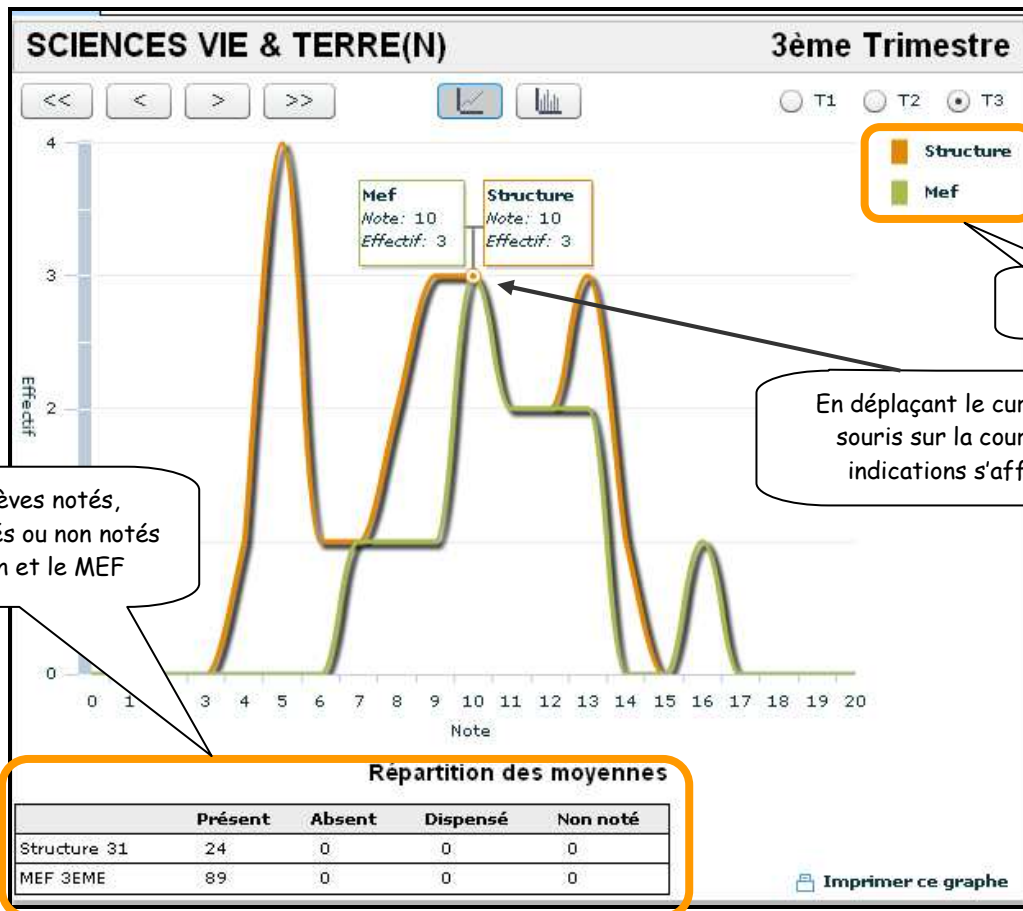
SCIENCES VIE & TERRE(N)

3ème Trimestre

<<  <  >  >>

T1  T2  T3

Structure
Mef

Mef
Note: 10
Effectif: 3

Structure
Note: 10
Effectif: 3

En déplaçant le cur
souris sur la cour
indications s'aff

èves notés,
és ou non notés
n et le MEF

4
3
2
1
0

Effectif

0 1 2 3 4 5 6 7 8 9 10 11 12 13 14 15 16 17 18 19 20
Note

Répartition des moyennes

| | Présent | Absent | Dispensé | Non noté |
|---|---|---|---|---|
| Structure 31 | 24 | 0 | 0 | 0 |
| MEF 3EME | 89 | 0 | 0 | 0 |

Imprimer ce graphe